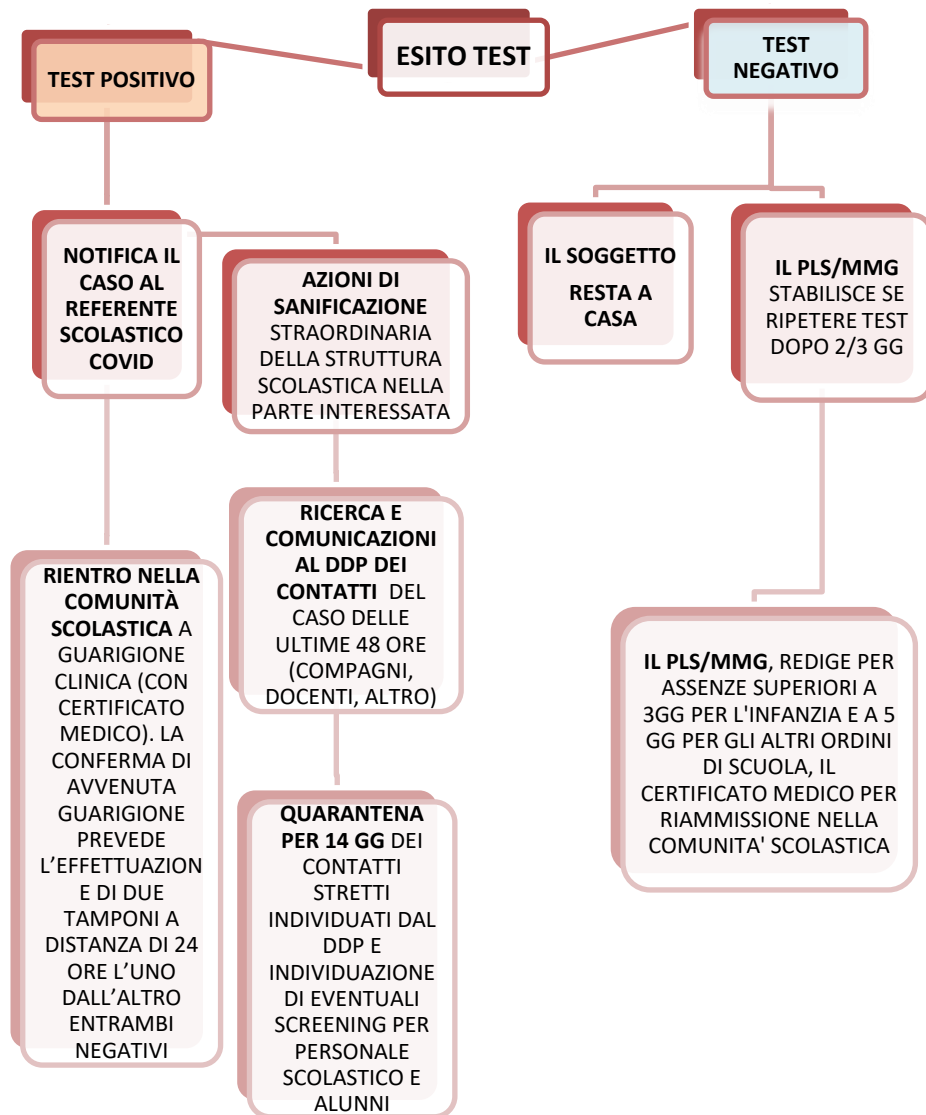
ESITO TEST

TEST POSITIVO

TEST NEGATIVO

NOTIFICA IL CASO AL REFERENTE SCOLASTICO COVID

AZIONI DI SANIFICAZIONE STRAORDINARIA DELLA STRUTTURA SCOLASTICA NELLA PARTE INTERESSATA

RIENTRO NELLA COMUNITÀ SCOLASTICA A GUARIGIONE CLINICA (CON CERTIFICATO MEDICO). LA CONFERMA DI AVVENUTA GUARIGIONE PREVEDE L'EFFETTUAZIONE E DI DUE TAMPONI A DISTANZA DI 24 ORE L'UNO DALL'ALTRO ENTRAMBI NEGATIVI

RICERCA E COMUNICAZIONI AL DDP DEI CONTATTI DEL CASO DELLE ULTIME 48 ORE (COMPAGNI, DOCENTI, ALTRO)

QUARANTENA PER 14 GG DEI CONTATTI STRETTI INDIVIDUATI DAL DDP E INDIVIDUAZIONE DI EVENTUALI SCREENING PER PERSONALE SCOLASTICO E ALUNNI

IL SOGGETTO RESTA A CASA

IL PLS/MMG STABILISCE SE RIPETERE TEST DOPO 2/3 GG

IL PLS/MMG, REDIGE PER ASSENZE SUPERIORI A 3GG PER L'INFANZIA E A 5 GG PER GLI ALTRI ORDINI DI SCUOLA, IL CERTIFICATO MEDICO PER RIAMMISSIONE NELLA COMUNITA' SCOLASTICA